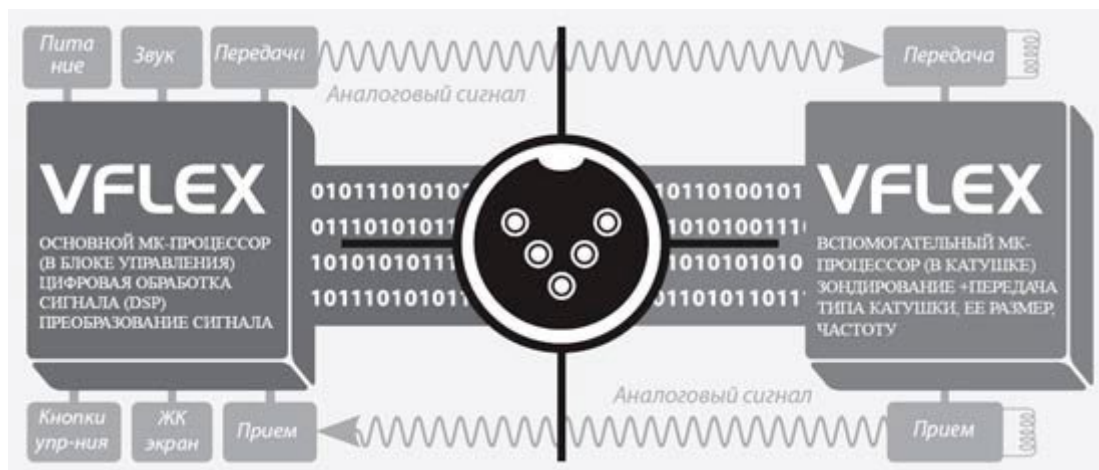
Питание

Звук

Передача

Аналоговый сигнал

Передача

VFLEX

ОСНОВНОЙ МК-ПРОЦЕССОР (В БЛОКЕ УПРАВЛЕНИЯ) ЦИФРОВАЯ ОБРАБОТКА СИГНАЛА (DSP) ПРЕОБРАЗОВАНИЕ СИГНАЛА

01011101010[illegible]
01110101011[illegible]
10101010111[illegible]
10111010101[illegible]

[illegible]10110100101
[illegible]1010100111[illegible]
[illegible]1010101010
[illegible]01101011011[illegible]

VFLEX

ВСПОМОГАТЕЛЬНЫЙ МК-ПРОЦЕССОР (В КАТУШКЕ) ЗОНДИРОВАНИЕ +ПЕРЕДАЧА ТИПА КАТУШКИ, ЕЕ РАЗМЕР, ЧАСТОТУ

Аналоговый сигнал

Кнопки упр-ния

ЖК экран

Прием

Прием